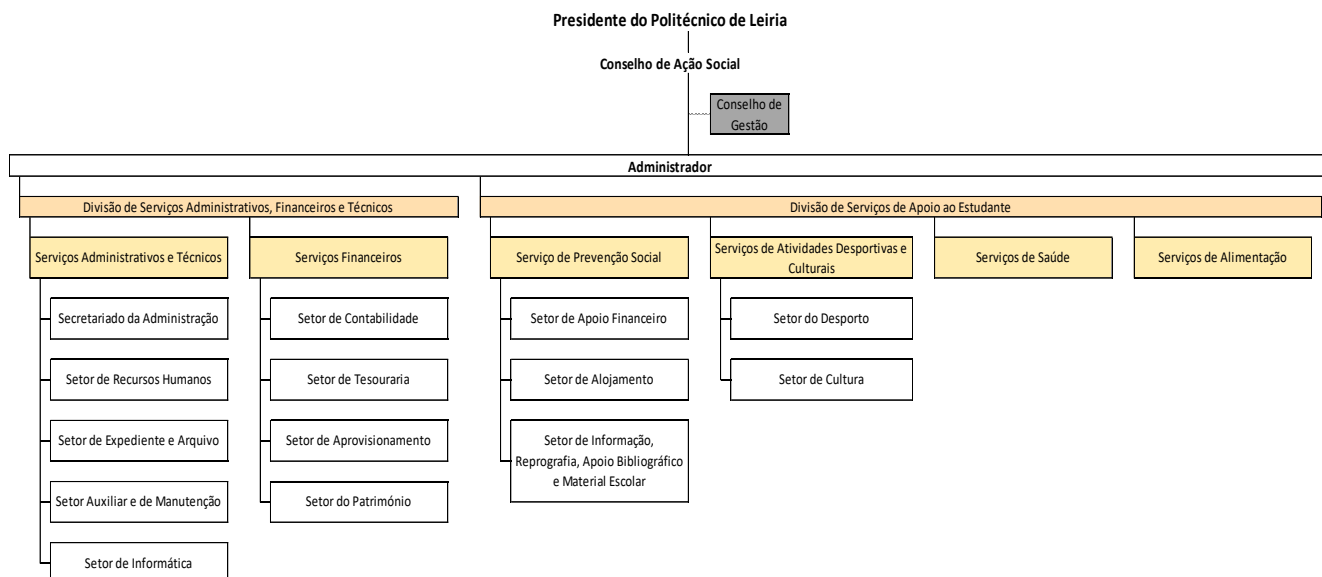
Presidente do Politécnico de Leiria

Conselho de Ação Social

Conselho de Gestão

Administrador

Divisão de Serviços Administrativos, Financeiros e Técnicos

Serviços Administrativos e Técnicos

Secretariado da Administração

Setor de Recursos Humanos

Setor de Expediente e Arquivo

Setor Auxiliar e de Manutenção

Setor de Informática

Serviços Financeiros

Setor de Contabilidade

Setor de Tesouraria

Setor de Aprovisionamento

Setor do Património

Divisão de Serviços de Apoio ao Estudante

Serviço de Prevenção Social

Setor de Apoio Financeiro

Setor de Alojamento

Setor de Informação, Reprografia, Apoio Bibliográfico e Material Escolar

Serviços de Atividades Desportivas e Culturais

Setor do Desporto

Setor de Cultura

Serviços de Saúde

Serviços de Alimentação